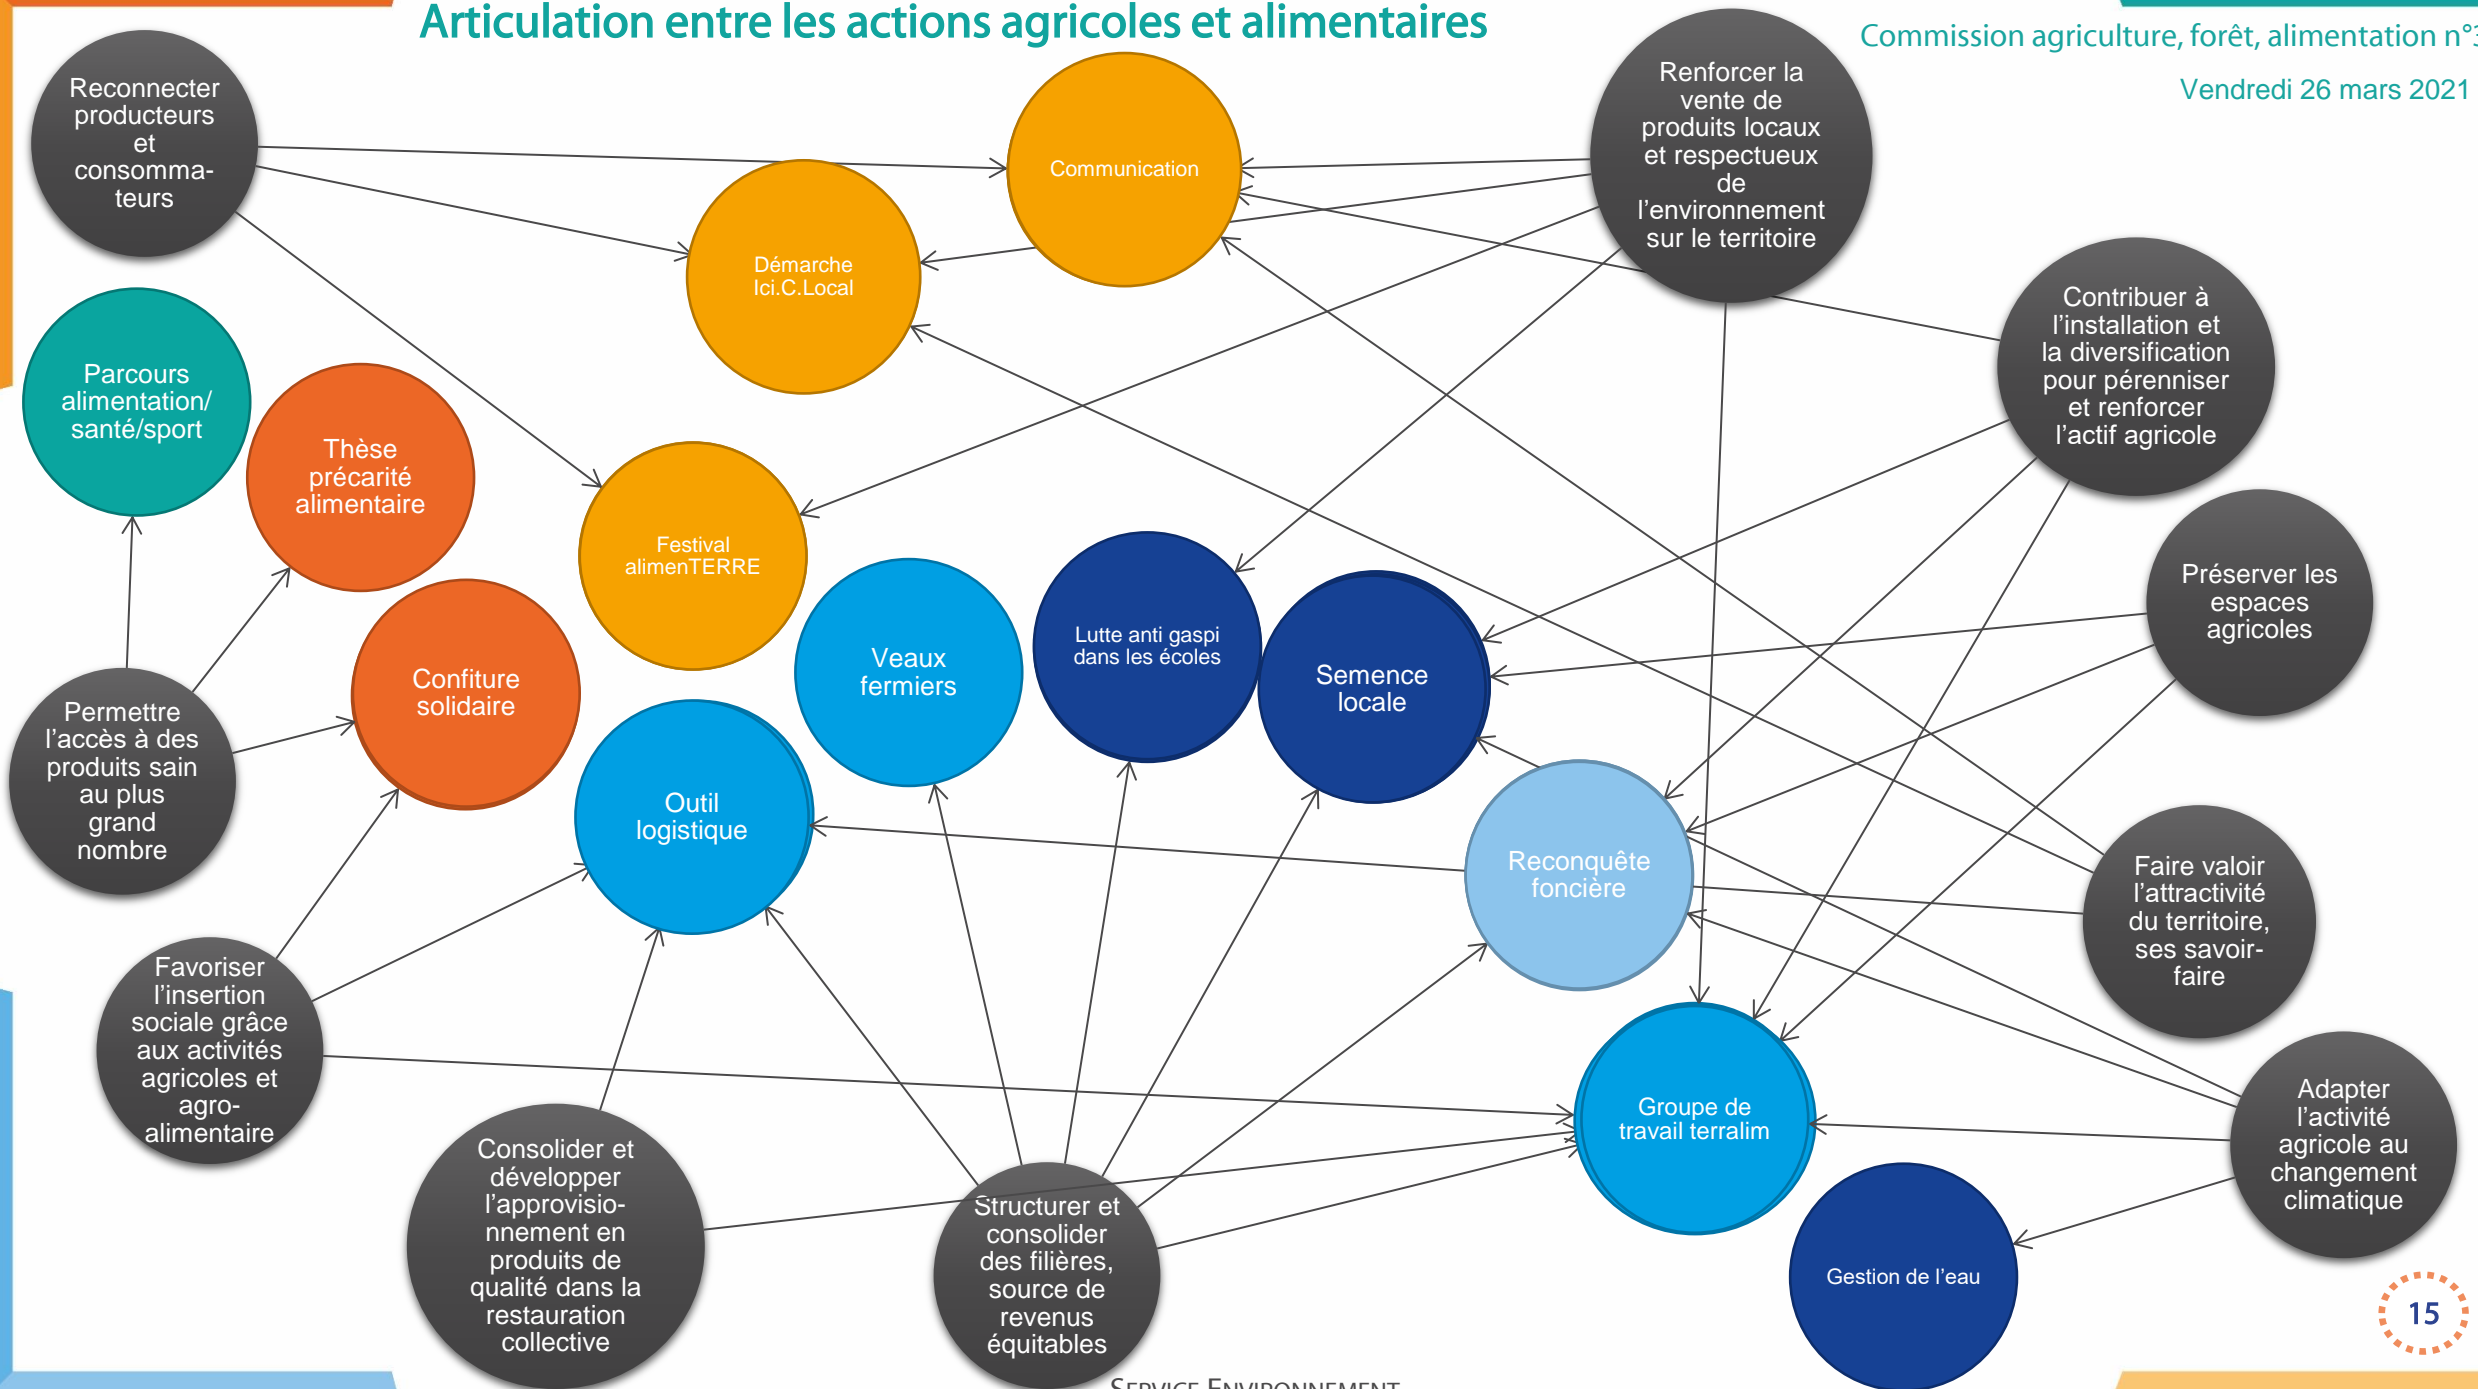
Articulation entre les actions agricoles et alimentaires

Commission agriculture, forêt, alimentation n°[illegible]

Vendredi 26 mars 2021

Reconnecter producteurs et consommateurs

Communication

Renforcer la vente de produits locaux et respectueux de l'environnement sur le territoire

Démarche Ici.C.Local

Contribuer à l'installation et la diversification pour pérenniser et renforcer l'actif agricole

Parcours alimentation/ santé/sport

Thèse précarité alimentaire

Festival alimenTERRE

Veaux fermiers

Lutte anti gaspi dans les écoles

Semence locale

Préserver les espaces agricoles

Permettre l'accès à des produits sain au plus grand nombre

Confiture solidaire

Outil logistique

Reconquête foncière

Faire valoir l'attractivité du territoire, ses savoir-faire

Favoriser l'insertion sociale grâce aux activités agricoles et agro-alimentaire

Groupe de travail terralim

Adapter l'activité agricole au changement climatique

Consolider et développer l'approvisionnement en produits de qualité dans la restauration collective

Structurer et consolider des filières, source de revenus équitables

Gestion de l'eau

15

Service Environnement